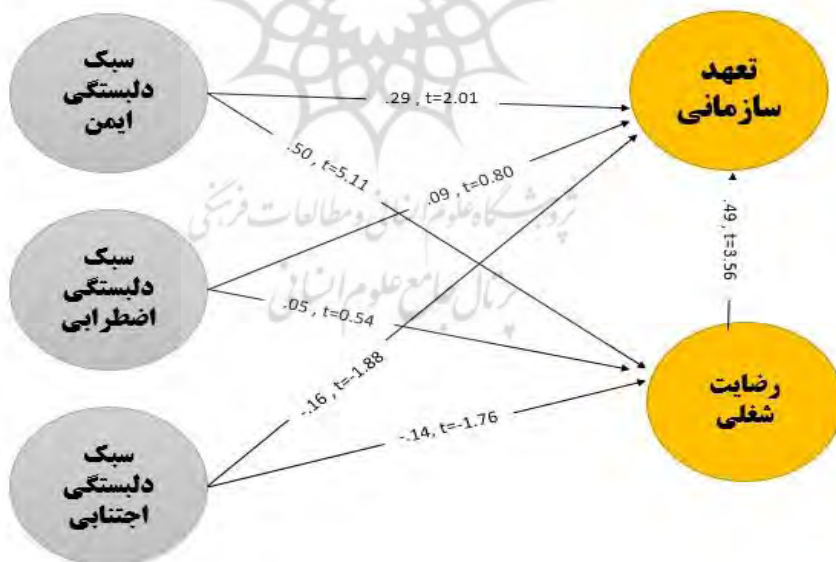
سبک دلبستگی ایمن

تعهد سازمانی

.29 , t=2.01

.50 , t=5.11

.09 , t=0.80

سبک دلبستگی اضطرابی

پژوهشگاه علوم انسانی و مطالعات فرهنگی

پرتال جامع علوم انسانی

.49 , t=3.56

.05 , t=0.54

-.16 , t=-1.88

رضایت شغلی

سبک دلبستگی اجتنابی

-.14, t=-1.76